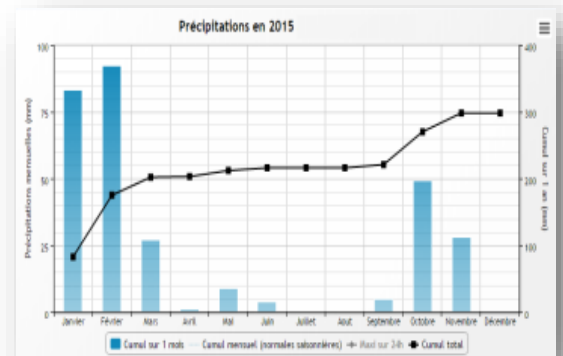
Précipitations en 2015

Précipitations mensuelles (mm)

100
75
50
25
0

Cumul sur 1 an (mm)

400
300
200
100
0

Janvier
Février
Mars
Avril
Mai
Juin
Juillet
Aout
Septembre
Octobre
Novembre
Décembre

Cumul sur 1 mois
Cumul mensuel (normales saisonnières)
Maxi sur 24h
Cumul total